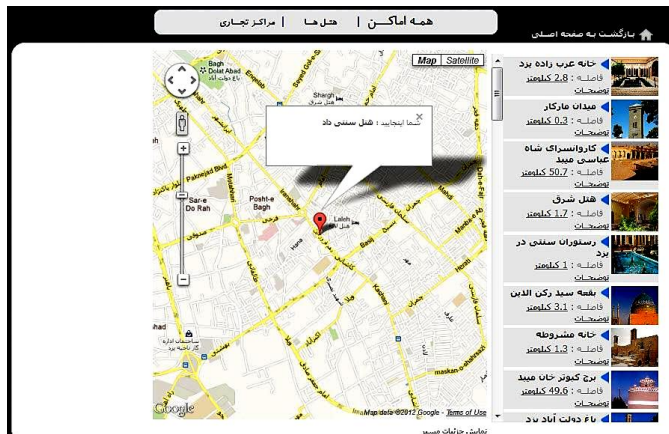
همه اماکـــن | هتل ها | مراکز تجاری

بازگشت به صفحه اصلی

Map Satellite

شما اینجایید : هتل سنتی داد

Bagh Dolat Abad
باغ دولت آباد
Shagh
PakneJad Blvd.
Sar-e Do Rah
Posht-e Bagh
Laleh
Hotel

Map data ©2012 Google - Terms of Use

Google

خانه عرب زاده یزد
فاصله = 2.8 کیلومتر
توضیحات

میدان مارکار
فاصله = 0.3 کیلومتر
توضیحات

کاروانسرای شاه عباسی میبد
فاصله = 50.7 کیلومتر
توضیحات

هتل شرق
فاصله = 1.7 کیلومتر
توضیحات

رستوران سنتی در یزد
فاصله = 1 کیلومتر
توضیحات

بقعه سید رکن الدین
فاصله = 3.1 کیلومتر
توضیحات

خانه مشروطه
فاصله = 1.3 کیلومتر
توضیحات

برج کبوتر خان میبد
فاصله = 49.6 کیلومتر
توضیحات

باغ دولت آباد یزد

نمایش جزئیات مسیر